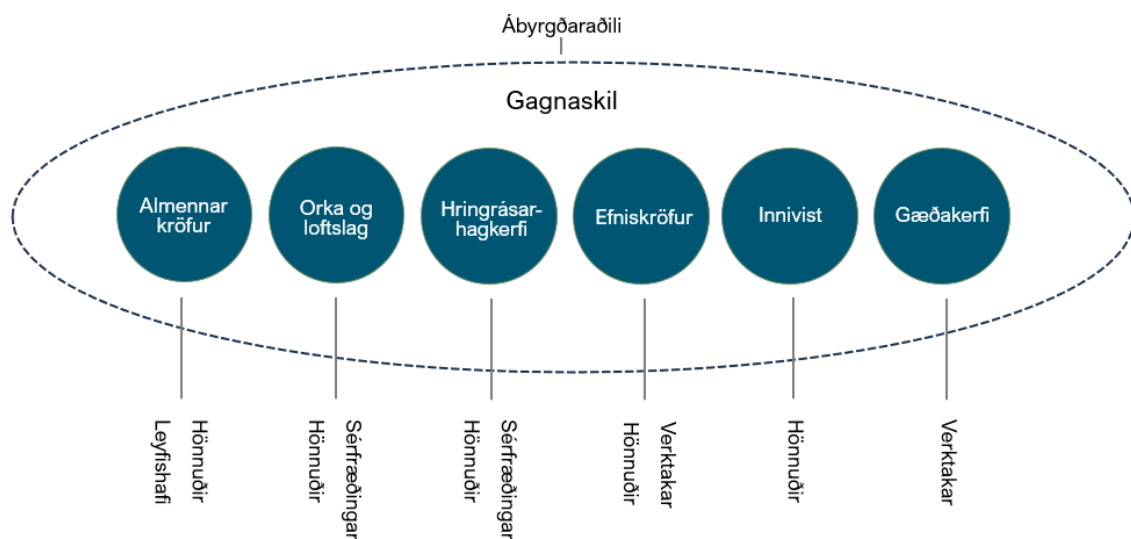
Ábyrgðaraðili

Gagnaskil

Almennar kröfur

Orka og loftslag

Hringrásarhagkerfi

Efniskröfur

Innivist

Gæðakerfi

Leyfishafi
Hönnuðir

Hönnuðir
Sérfræðingar

Hönnuðir
Sérfræðingar

Hönnuðir
Verktakar

Hönnuðir

Verktakar